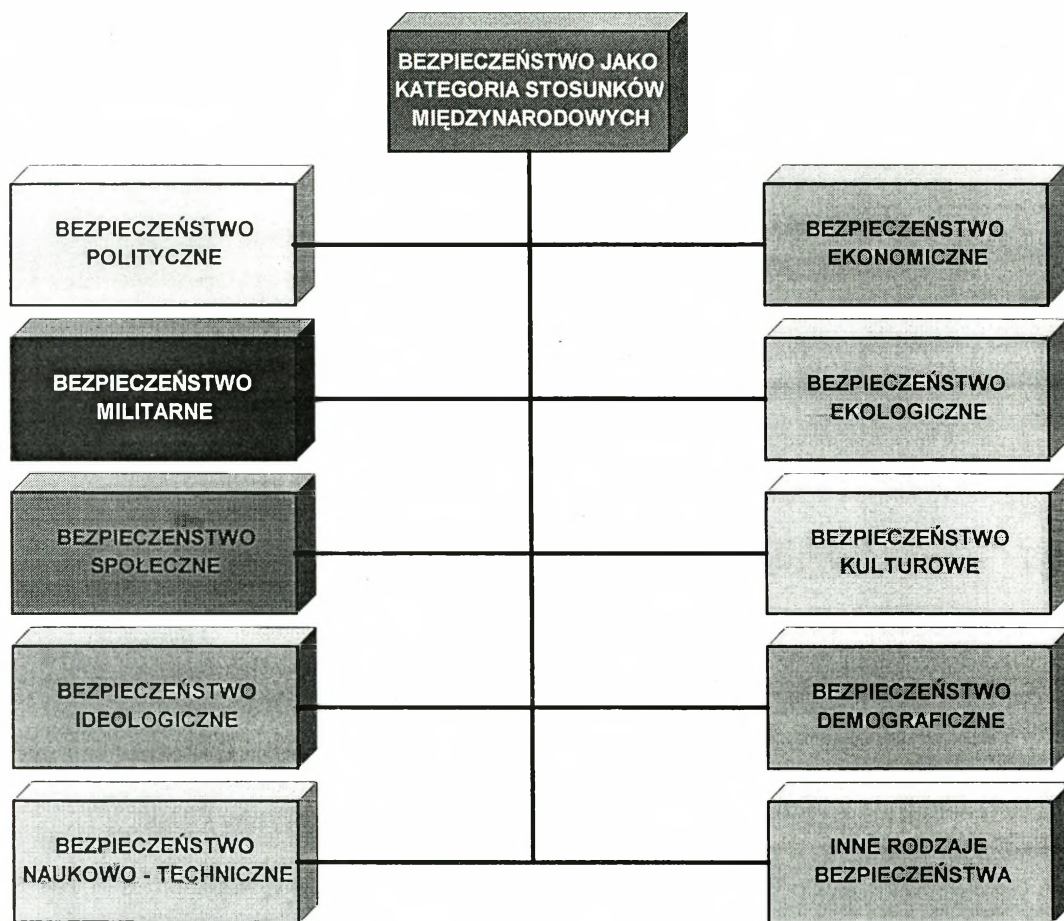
BEZPIECZEŃSTWO JAKO KATEGORIA STOSUNKÓW MIĘDZYNARODOWYCH

BEZPIECZEŃSTWO POLITYCZNE

BEZPIECZEŃSTWO EKONOMICZNE

BEZPIECZEŃSTWO MILITARNE

BEZPIECZEŃSTWO EKOLOGICZNE

BEZPIECZEŃSTWO SPOŁECZNE

BEZPIECZEŃSTWO KULTUROWE

BEZPIECZEŃSTWO IDEOLOGICZNE

BEZPIECZEŃSTWO DEMOGRAFICZNE

BEZPIECZEŃSTWO NAUKOWO - TECHNICZNE

INNE RODZAJE BEZPIECZEŃSTWA